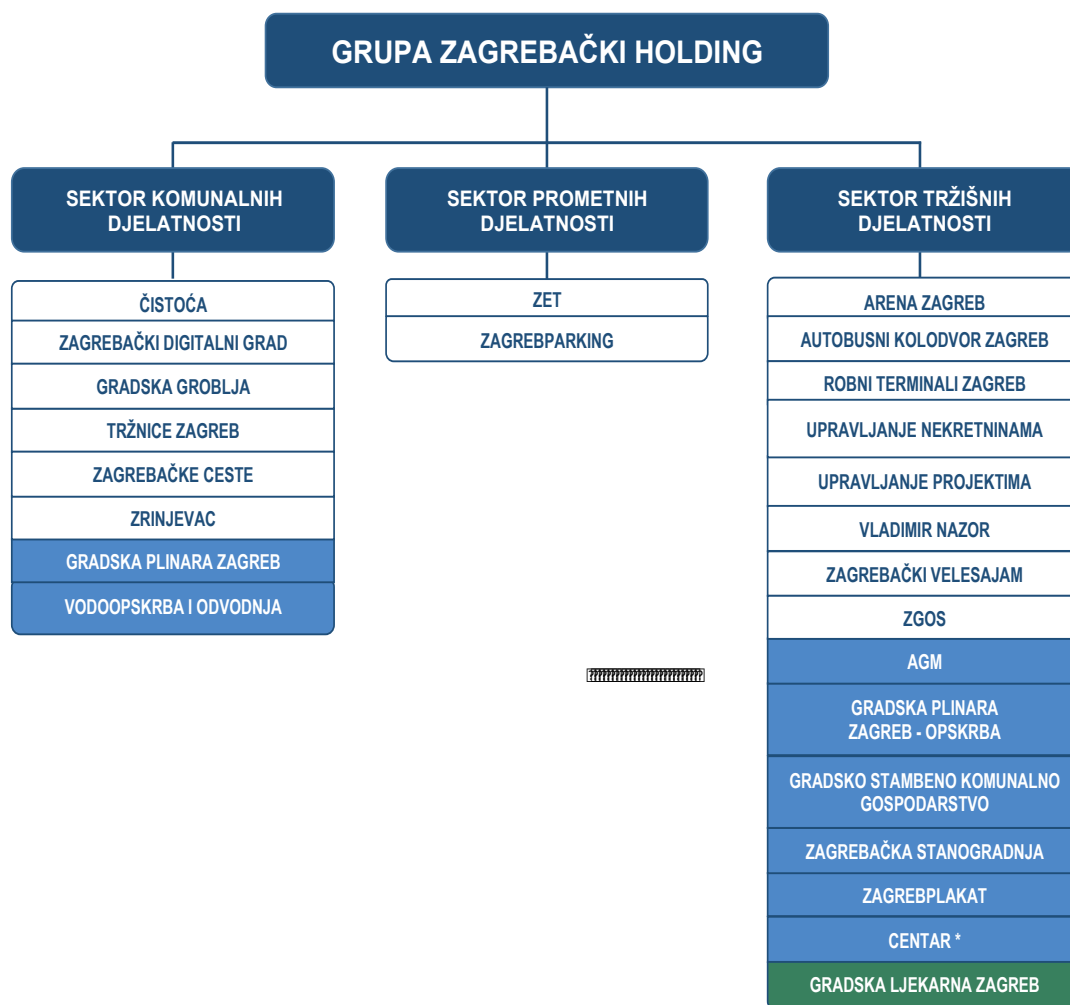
GRUPA ZAGREBAČKI HOLDING

SEKTOR KOMUNALNIH DJELATNOSTI

ČISTOĆA
ZAGREBAČKI DIGITALNI GRAD
GRADSKA GROBLJA
TRŽNICE ZAGREB
ZAGREBAČKE CESTE
ZRINJEVAC
GRADSKA PLINARA ZAGREB
VODOOPSKRBA I ODVODNJA

SEKTOR PROMETNIH DJELATNOSTI

ZET
ZAGREBPARKING

SEKTOR TRŽIŠNIH DJELATNOSTI

ARENA ZAGREB
AUTOBUSNI KOLODVOR ZAGREB
ROBNI TERMINALI ZAGREB
UPRAVLJANJE NEKRETNINAMA
UPRAVLJANJE PROJEKTIMA
VLADIMIR NAZOR
ZAGREBAČKI VELESAJAM
ZGOS
AGM
GRADSKA PLINARA ZAGREB - OPSKRBA
GRADSKO STAMBENO KOMUNALNO GOSPODARSTVO
ZAGREBAČKA STANOGRADNJA
ZAGREBPLAKAT
CENTAR *
GRADSKA LJEKARNA ZAGREB

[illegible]